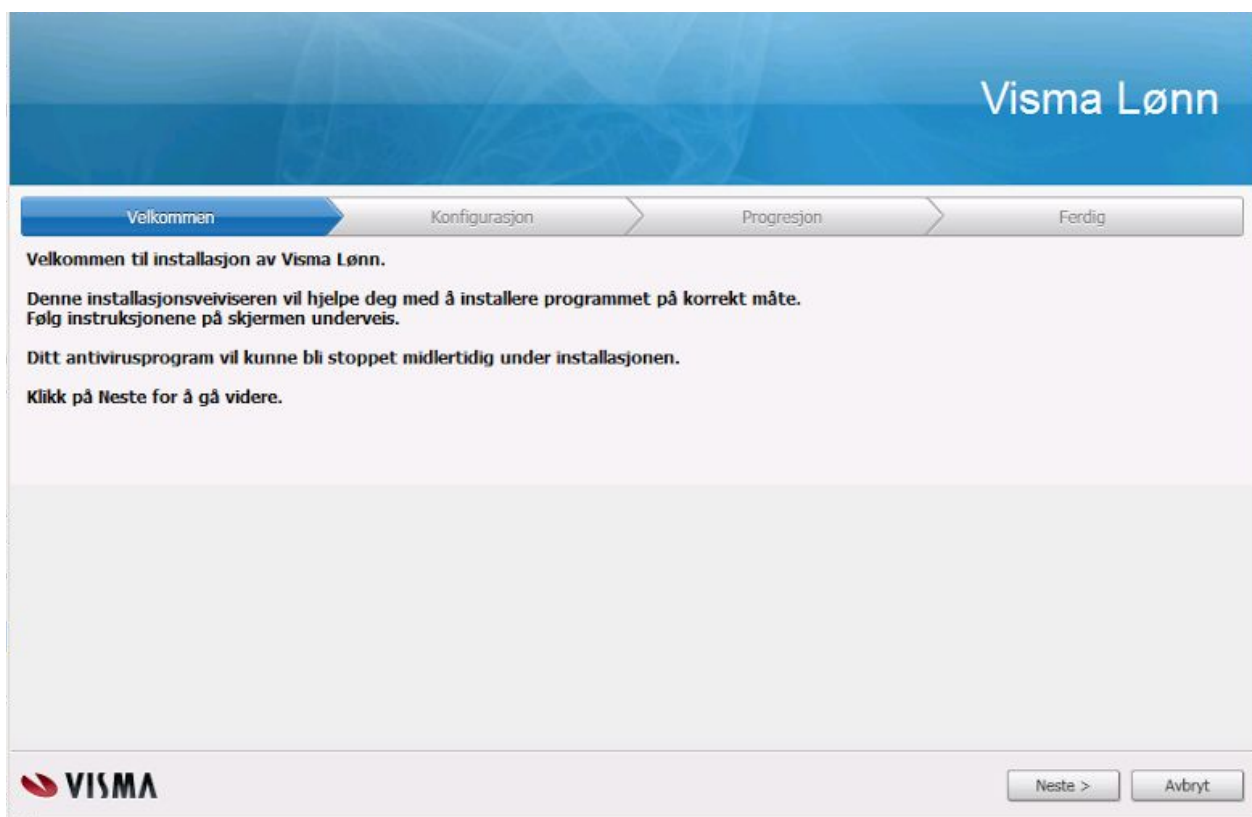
Visma Lønn

Velkommen
Konfigurasjon
Progresjon
Ferdig

Velkommen til installasjon av Visma Lønn.

Denne installasjonsveiviseren vil hjelpe deg med å installere programmet på korrekt måte.
Følg instruksjonene på skjermen underveis.

Ditt antivirusprogram vil kunne bli stoppet midlertidig under installasjonen.

Klikk på Neste for å gå videre.

VISMA

Neste >
Avbryt